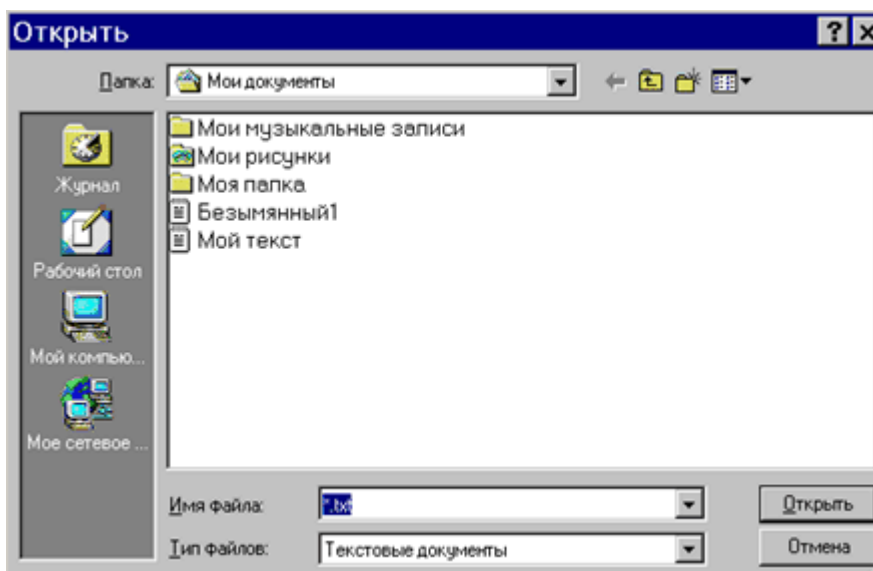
Открыть

?

Папка: Мои документы

Журнал

Рабочий стол

Мой компью...

Мое сетевое ...

Мои музыкальные записи
Мои рисунки
Моя папка
Безымянный1
Мой текст

Имя файла: *.txt

Тип файлов: Текстовые документы

Открыть

Отмена